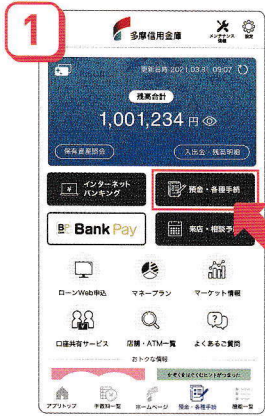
1

多摩信用金庫

メンテナンス情報

設定

更新日時 2021.03.31 09:07

残高合計

1,001,234 円

保有資産照会

入出金・残高明細

インターネットバンキング

預金・各種手続

Bank Pay

来店・相談予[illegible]

ローンWeb申込

マネープラン

マーケット情報

口座共有サービス

店舗・ATM一覧

よくあるご質問

おトクな情報

アプリトップ

手数料一覧

ホームページ

預金・各種手続

機能一覧